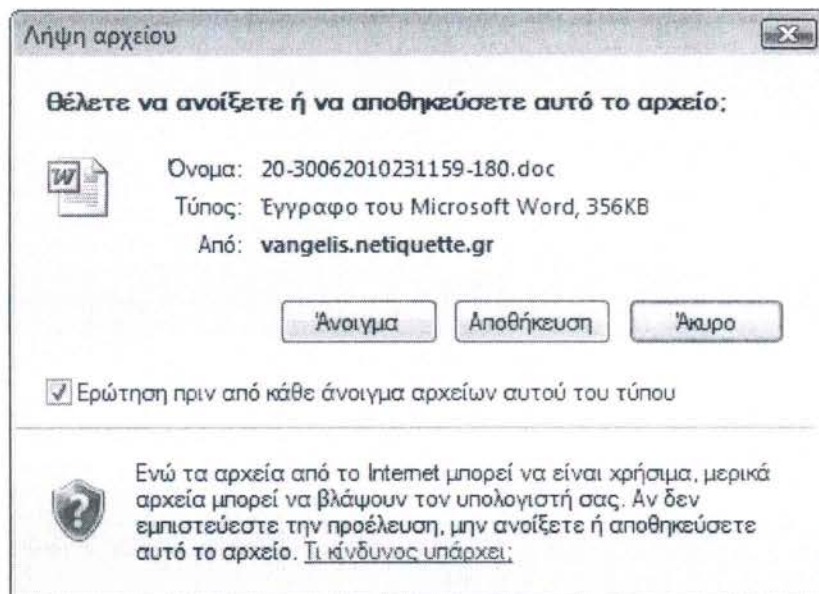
Λήψη αρχείου

Θέλετε να ανοίξετε ή να αποθηκεύσετε αυτό το αρχείο;

Όνομα: 20-30062010231159-180.doc
Τύπος: Έγγραφο του Microsoft Word, 356KB
Από: vangelis.netiquette.gr

Άνοιγμα | Αποθήκευση | Άκυρο

Ερώτηση πριν από κάθε άνοιγμα αρχείων αυτού του τύπου

Ενώ τα αρχεία από το Internet μπορεί να είναι χρήσιμα, μερικά αρχεία μπορεί να βλάψουν τον υπολογιστή σας. Αν δεν εμπιστεύεστε την προέλευση, μην ανοίξετε ή αποθηκεύσετε αυτό το αρχείο. Τι κίνδυνος υπάρχει;